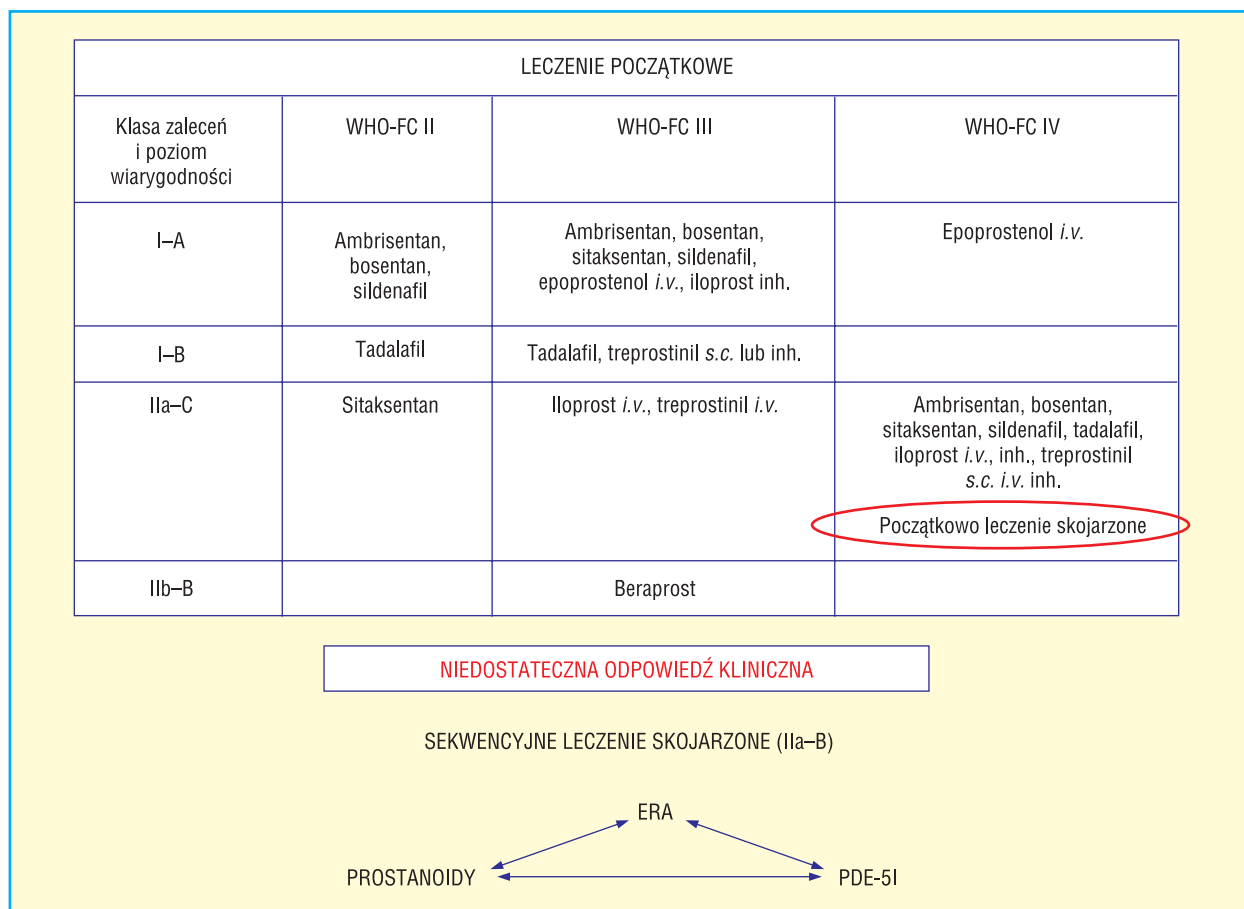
| LECZENIE POCZĄTKOWE | | | |
|---|---|---|---|
| Klasa zaleceń i poziom wiarygodności | WHO-FC II | WHO-FC III | WHO-FC IV |
| I–A | Ambrisentan, bosentan, sildenafil | Ambrisentan, bosentan, sitaksentan, sildenafil, epoprostenol *i.v.*, iloprost inh. | Epoprostenol *i.v.* |
| I–B | Tadalafil | Tadalafil, treprostinil *s.c.* lub inh. | |
| IIa–C | Sitaksentan | Iloprost *i.v.*, treprostinil *i.v.* | Ambrisentan, bosentan, sitaksentan, sildenafil, tadalafil, iloprost *i.v.*, inh., treprostinil *s.c. i.v.* inh. Początkowo leczenie skojarzone |
| IIb–B | | Beraprost | |

NIEDOSTATECZNA ODPOWIEDŹ KLINICZNA

SEKWENCYJNE LECZENIE SKOJARZONE (IIa–B)

ERA

PROSTANOIDY

PDE-5I